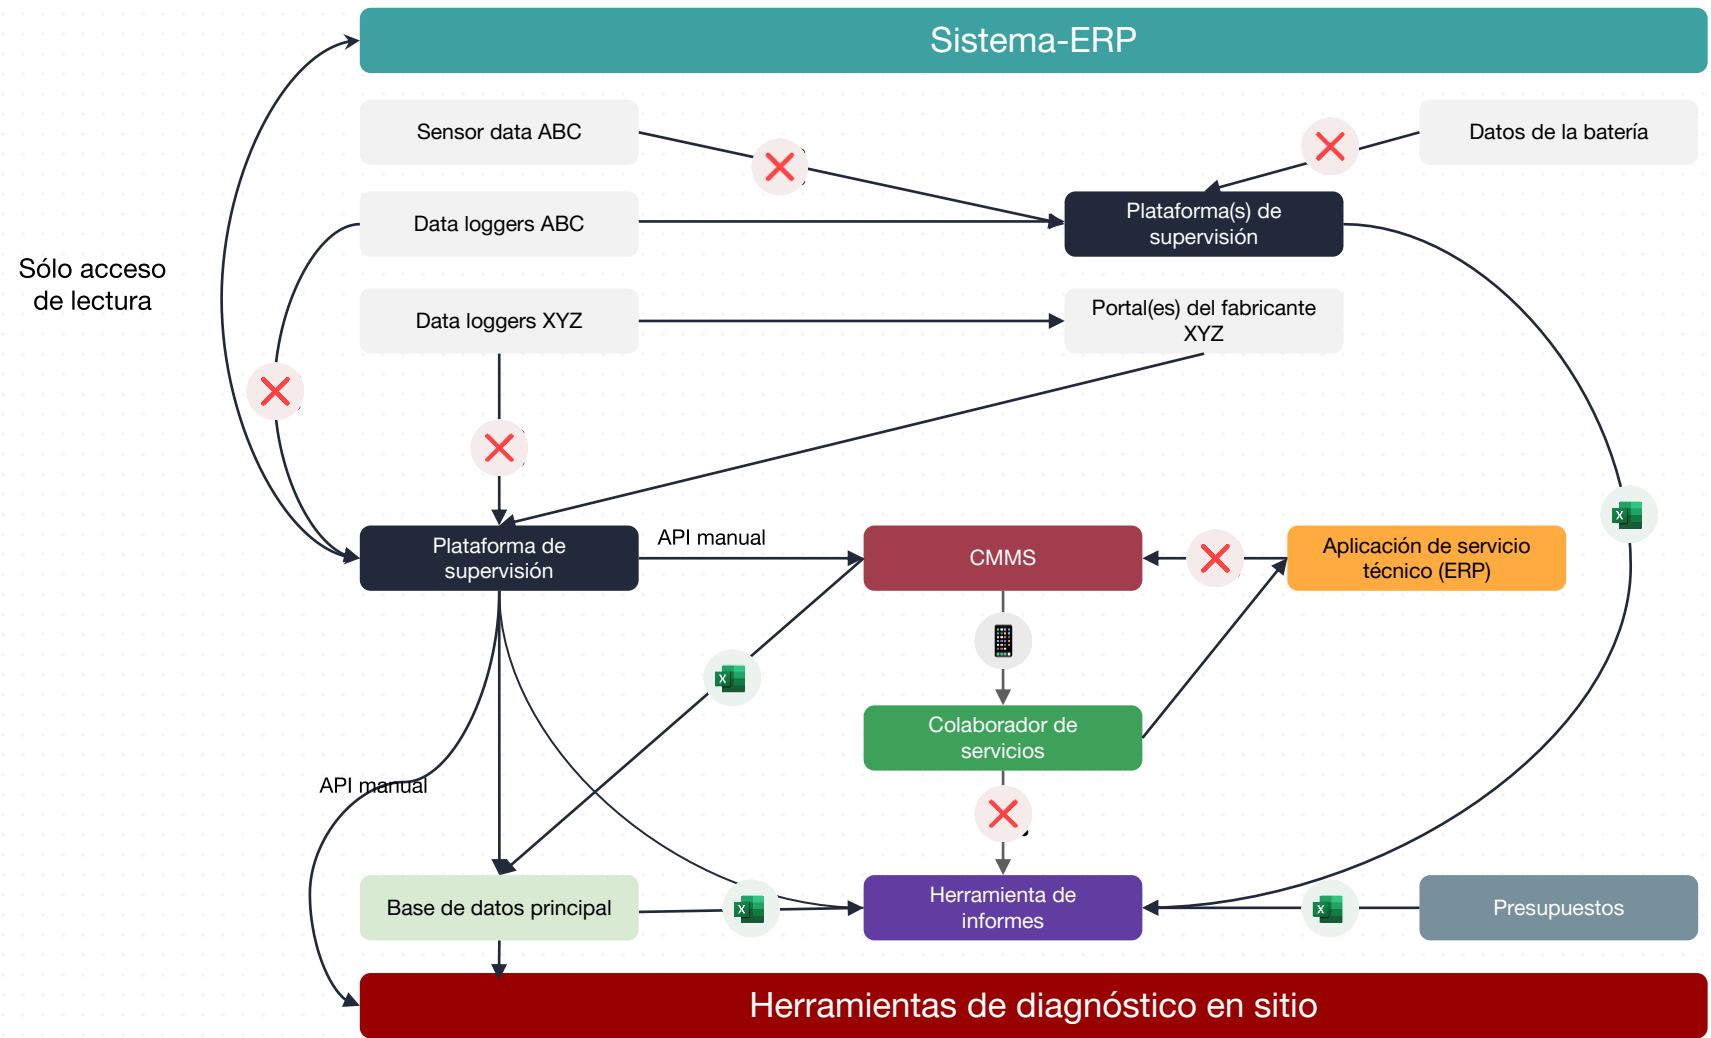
Sistema-ERP

Sensor data ABC

Datos de la batería

Data loggers ABC

Plataforma(s) de supervisión

Sólo acceso de lectura

Data loggers XYZ

Portal(es) del fabricante XYZ

Plataforma de supervisión

API manual

CMMS

Aplicación de servicio técnico (ERP)

Colaborador de servicios

API manual

Base de datos principal

Herramienta de informes

Presupuestos

Herramientas de diagnóstico en sitio